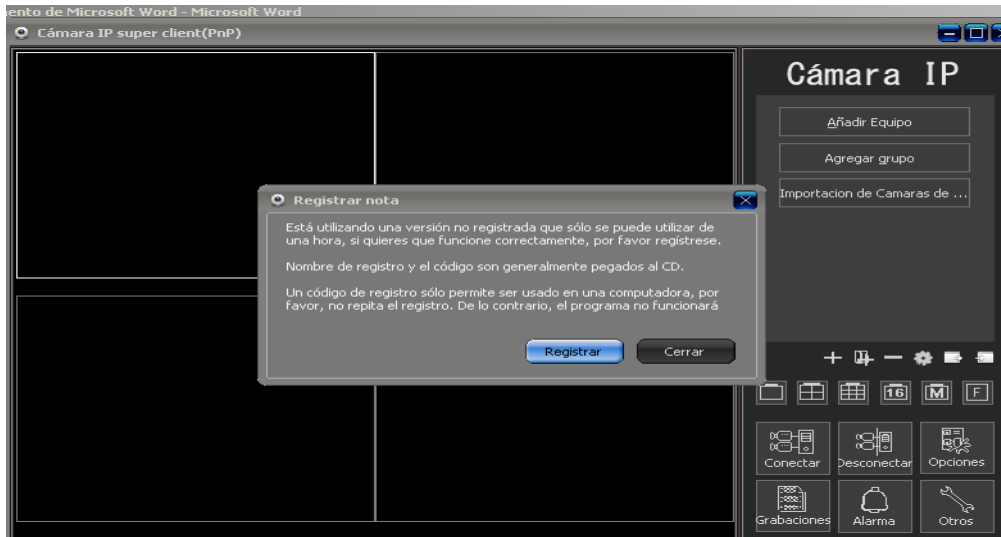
ento de Microsoft Word - Microsoft Word
Cámara IP super client(PnP)

Cámara IP

Añadir Equipo

Agregar grupo

Importacion de Camaras de ...

Registrar nota

Está utilizando una versión no registrada que sólo se puede utilizar de una hora, si quieres que funcione correctamente, por favor regístrese.

Nombre de registro y el código son generalmente pegados al CD.

Un código de registro sólo permite ser usado en una computadora, por favor, no repita el registro. De lo contrario, el programa no funcionará

Registrar

Cerrar

16

M

F

Conectar

Desconectar

Opciones

Grabaciones

Alarma

Otros